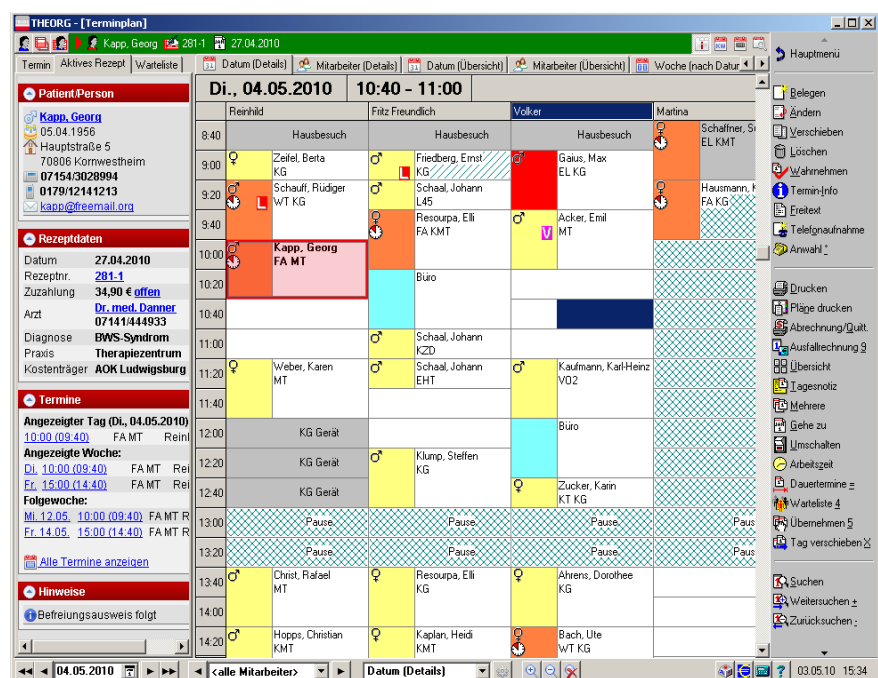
THEORG - [Terminplan]

Kapp, Georg 281-1 27.04.2010

Termin | Aktives Rezept | Warteliste

Datum (Details) | Mitarbeiter (Details) | Datum (Übersicht) | Mitarbeiter (Übersicht) | Woche (nach Datum

Hauptmenü

Patient/Person

Kapp, Georg
05.04.1956
Hauptstraße 5
70806 Kornwestheim
07154/3028994
0179/12141213
kapp@freemail.org

Rezeptdaten

| Datum | 27.04.2010 |
|---|---|
| Rezeptnr. | 281-1 |
| Zuzahlung | 34,90 € offen |
| Arzt | Dr. med. Danner 07141/444933 |
| Diagnose | BWS-Syndrom |
| Praxis | Therapiezentrum |
| Kostenträger | AOK Ludwigsburg |

Termine

Angezeigter Tag (Di., 04.05.2010)
10:00 (09:40) FA MT Reinl
Angezeigte Woche:
Di. 10:00 (09:40) FA MT Rei
Fr. 15:00 (14:40) FA MT Rei
Folgewoche:
Mi. 12.05. 10:00 (09:40) FA MT R
Fr. 14.05. 15:00 (14:40) FA MT R

Alle Termine anzeigen

Hinweise

Befreiungsausweis folgt

Di., 04.05.2010 | 10:40 - 11:00

| | Reinhild | Fritz Freundlich | Volker | Martina |
|---|---|---|---|---|
| 8:40 | Hausbesuch | Hausbesuch | Hausbesuch | Schaffner, S EL KMT |
| 9:00 | Zeifel, Berta KG | L Friedberg, Ernst KG | Gaius, Max EL KG | |
| 9:20 | L Schauff, Rüdiger WT KG | Schaal, Johann L45 | | Hausmann, FA KG |
| 9:40 | | Resourpa, Elli FA KMT | V Acker, Emil MT | |
| 10:00 | Kapp, Georg FA MT | | | |
| 10:20 | | Büro | | |
| 10:40 | | | | |
| 11:00 | | Schaal, Johann KZD | | |
| 11:20 | Weber, Karen MT | Schaal, Johann EHT | Kaufmann, Karl-Heinz V02 | |
| 11:40 | | | | |
| 12:00 | KG Gerät | | Büro | |
| 12:20 | KG Gerät | Klump, Steffen KG | | |
| 12:40 | KG Gerät | | Zucker, Karin KT KG | |
| 13:00 | Pause | Pause | Pause | Pause |
| 13:20 | Pause | Pause | Pause | Pause |
| 13:40 | Christ, Rafael MT | Resourpa, Elli KG | Ahrens, Dorothee KG | |
| 14:00 | | | | |
| 14:20 | Hopps, Christian KMT | Kaplan, Heidi KG | Bach, Ute WT KG | |

Belegen
Ändern
Verschieben
Löschen
Wahrnehmen
Termin-Info
Freitext
Telefonaufnahme
Anwahl *
Drucken
Pläne drucken
Abrechnung/Quit.
Ausfallrechnung 9
Übersicht
Tagesnotiz
Mehrere
Gehe zu
Umschalten
Arbeitszeit
Dauertermine =
Warteliste 4
Übernehmen 5
Tag verschieben X
Suchen
Weitersuchen +
Zurücksuchen -

04.05.2010 | <alle Mitarbeiter> | Datum (Details) | 03.05.10 15:34